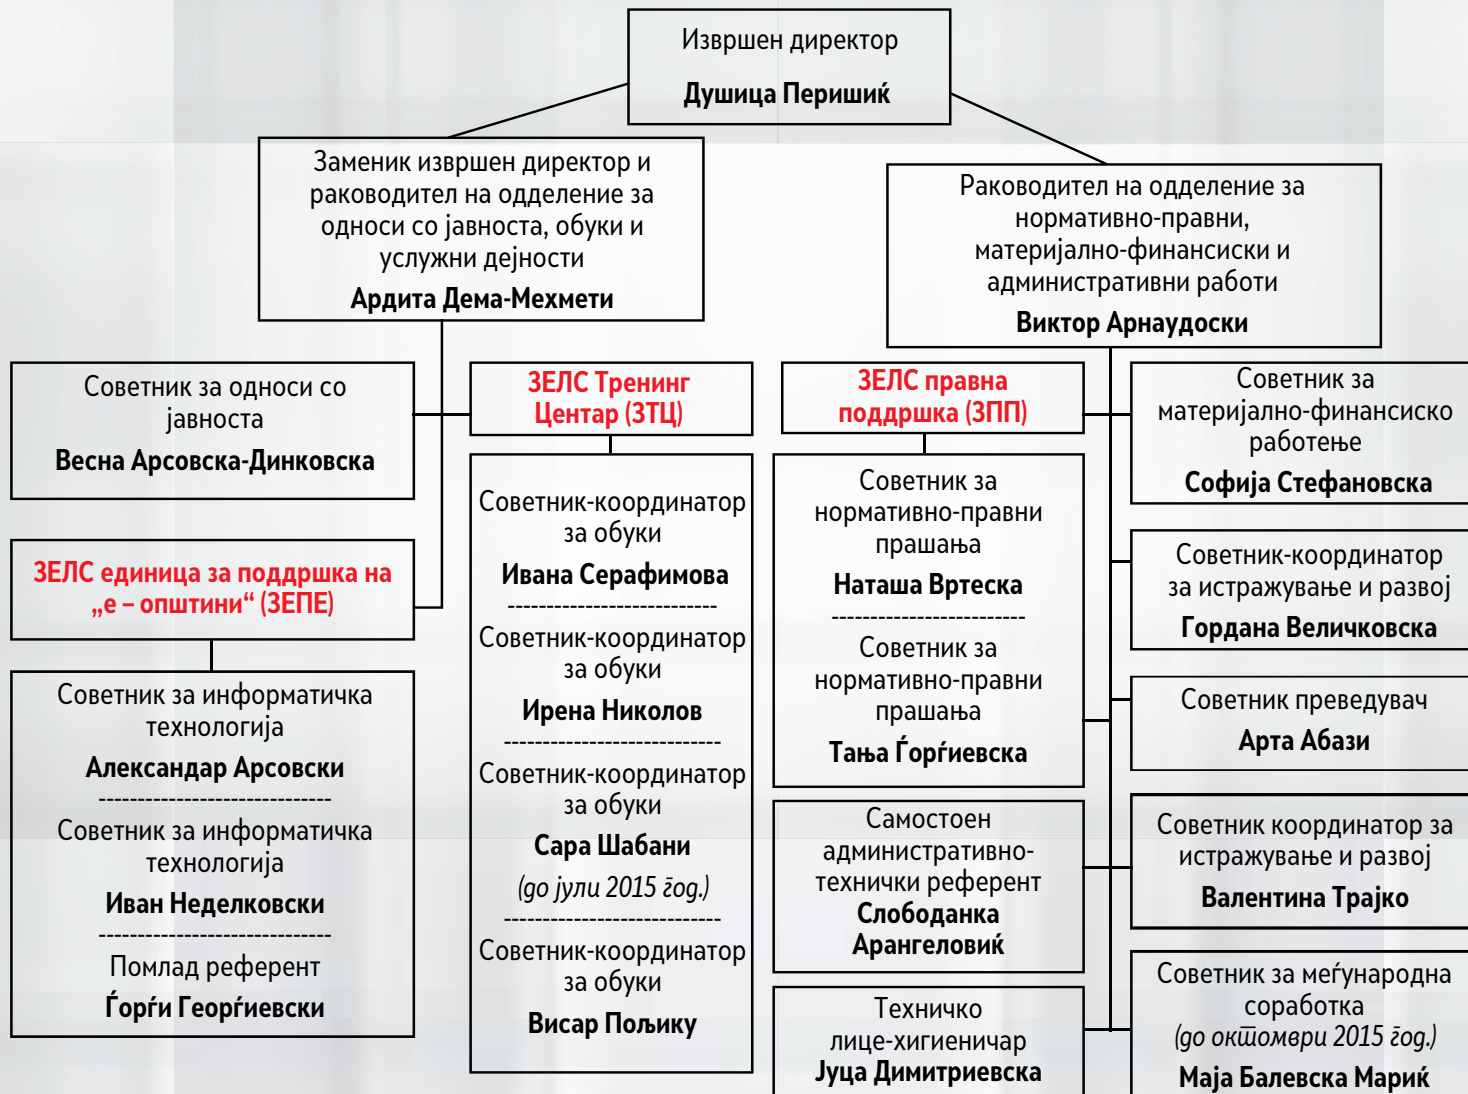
Извршен директор
Душица Перишиќ

Заменик извршен директор и раководител на одделение за односи со јавноста, обуки и услужни дејности
Ардита Дема-Мехмети

Раководител на одделение за нормативно-правни, материјално-финансиски и административни работи
Виктор Арнаудоски

Советник за односи со јавноста
Весна Арсовска-Динковска

ЗЕЛС единица за поддршка на „е – општини“ (ЗЕПЕ)

Советник за информатичка технологија
Александар Арсовски
------------------------------
Советник за информатичка технологија
Иван Неделковски
------------------------------
Помлад референт
Ѓорѓи Георѓиевски

ЗЕЛС Тренинг Центар (ЗТЦ)

Советник-координатор за обуки
Ивана Серафимова
---------------------------
Советник-координатор за обуки
Ирена Николов
---------------------------
Советник-координатор за обуки
Сара Шабани
(до јули 2015 год.)
---------------------------
Советник-координатор за обуки
Висар Пољику

ЗЕЛС правна поддршка (ЗПП)

Советник за нормативно-правни прашања
Наташа Вртеска
------------------------
Советник за нормативно-правни прашања
Тања Ѓорѓиевска

Самостоен административно-технички референт
Слободанка Арангеловиќ

Техничко лице-хигиеничар
Јуца Димитриевска

Советник за материјално-финансиско работење
Софија Стефановска

Советник-координатор за истражување и развој
Гордана Величковска

Советник преведувач
Арта Абази

Советник координатор за истражување и развој
Валентина Трајко

Советник за меѓународна соработка
(до октомври 2015 год.)
Маја Балевска Мариќ